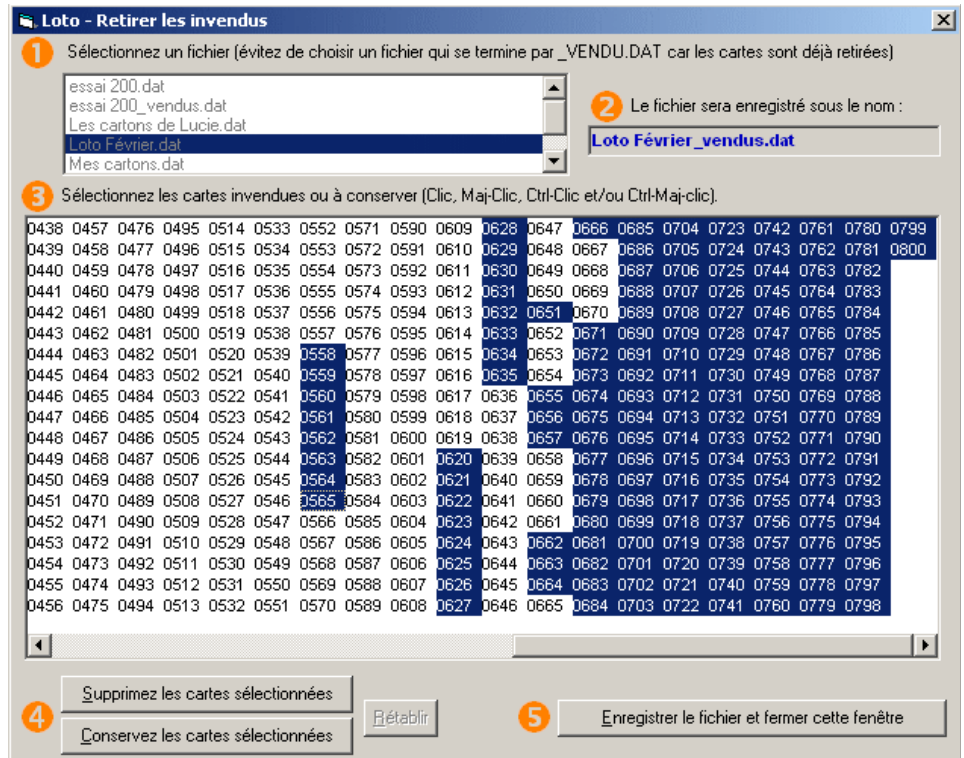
Loto - Retirer les invendus

1 Sélectionnez un fichier (évitez de choisir un fichier qui se termine par _VENDU.DAT car les cartes sont déjà retirées)

essai 200.dat
essai 200_vendus.dat
Les cartons de Lucie.dat
Loto Février.dat
Mes cartons.dat

2 Le fichier sera enregistré sous le nom :

Loto Février_vendus.dat

3 Sélectionnez les cartes invendues ou à conserver (Clic, Maj-Clic, Ctrl-Clic et/ou Ctrl-Maj-clic).

0438 0457 0476 0495 0514 0533 0552 0571 0590 0609 0628 0647 0666 0685 0704 0723 0742 0761 0780 0799
0439 0458 0477 0496 0515 0534 0553 0572 0591 0610 0629 0648 0667 0686 0705 0724 0743 0762 0781 0800
0440 0459 0478 0497 0516 0535 0554 0573 0592 0611 0630 0649 0668 0687 0706 0725 0744 0763 0782
0441 0460 0479 0498 0517 0536 0555 0574 0593 0612 0631 0650 0669 0688 0707 0726 0745 0764 0783
0442 0461 0480 0499 0518 0537 0556 0575 0594 0613 0632 0651 0670 0689 0708 0727 0746 0765 0784
0443 0462 0481 0500 0519 0538 0557 0576 0595 0614 0633 0652 0671 0690 0709 0728 0747 0766 0785
0444 0463 0482 0501 0520 0539 0558 0577 0596 0615 0634 0653 0672 0691 0710 0729 0748 0767 0786
0445 0464 0483 0502 0521 0540 0559 0578 0597 0616 0635 0654 0673 0692 0711 0730 0749 0768 0787
0446 0465 0484 0503 0522 0541 0560 0579 0598 0617 0636 0655 0674 0693 0712 0731 0750 0769 0788
0447 0466 0485 0504 0523 0542 0561 0580 0599 0618 0637 0656 0675 0694 0713 0732 0751 0770 0789
0448 0467 0486 0505 0524 0543 0562 0581 0600 0619 0638 0657 0676 0695 0714 0733 0752 0771 0790
0449 0468 0487 0506 0525 0544 0563 0582 0601 0620 0639 0658 0677 0696 0715 0734 0753 0772 0791
0450 0469 0488 0507 0526 0545 0564 0583 0602 0621 0640 0659 0678 0697 0716 0735 0754 0773 0792
0451 0470 0489 0508 0527 0546 0565 0584 0603 0622 0641 0660 0679 0698 0717 0736 0755 0774 0793
0452 0471 0490 0509 0528 0547 0566 0585 0604 0623 0642 0661 0680 0699 0718 0737 0756 0775 0794
0453 0472 0491 0510 0529 0548 0567 0586 0605 0624 0643 0662 0681 0700 0719 0738 0757 0776 0795
0454 0473 0492 0511 0530 0549 0568 0587 0606 0625 0644 0663 0682 0701 0720 0739 0758 0777 0796
0455 0474 0493 0512 0531 0550 0569 0588 0607 0626 0645 0664 0683 0702 0721 0740 0759 0778 0797
0456 0475 0494 0513 0532 0551 0570 0589 0608 0627 0646 0665 0684 0703 0722 0741 0760 0779 0798

4 Supprimez les cartes sélectionnées
Conservez les cartes sélectionnées
Rétablir

5 Enregistrer le fichier et fermer cette fenêtre